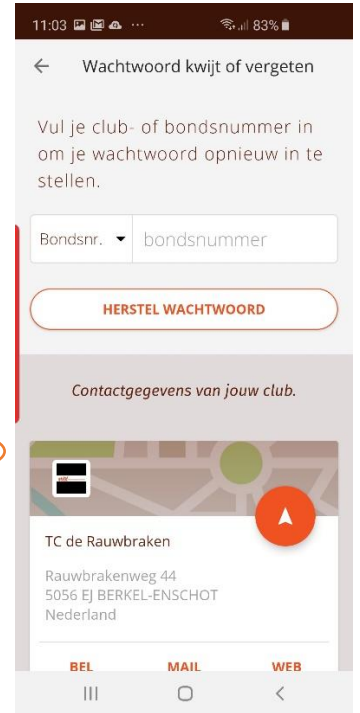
11:03 ··· 83%

Wachtwoord kwijt of vergeten

Vul je club- of bondsnummer in om je wachtwoord opnieuw in te stellen.

Bondsnr. bondsnummer

HERSTEL WACHTWOORD

Contactgegevens van jouw club.

TC de Rauwbraken

Rauwbrakenweg 44
5056 EJ BERKEL-ENSCHOT
Nederland

BEL MAIL WEB